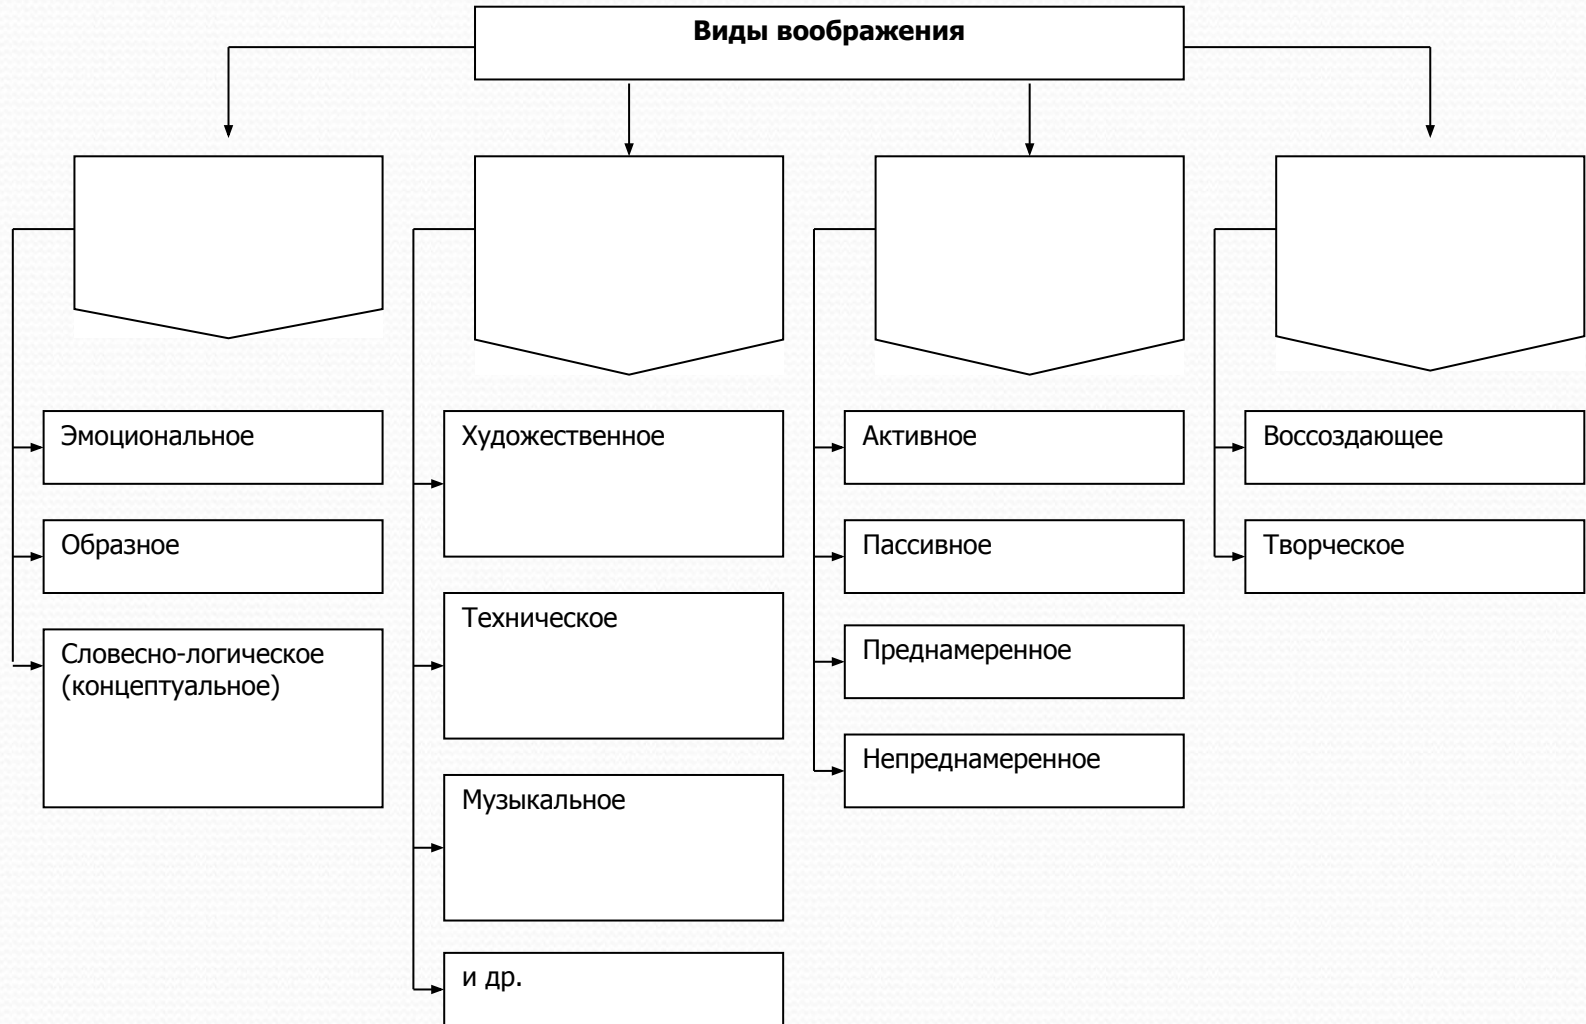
Виды воображения

Эмоциональное

Образное

Словесно-логическое (концептуальное)

Художественное

Техническое

Музыкальное

и др.

Активное

Пассивное

Преднамеренное

Непреднамеренное

Воссоздающее

Творческое